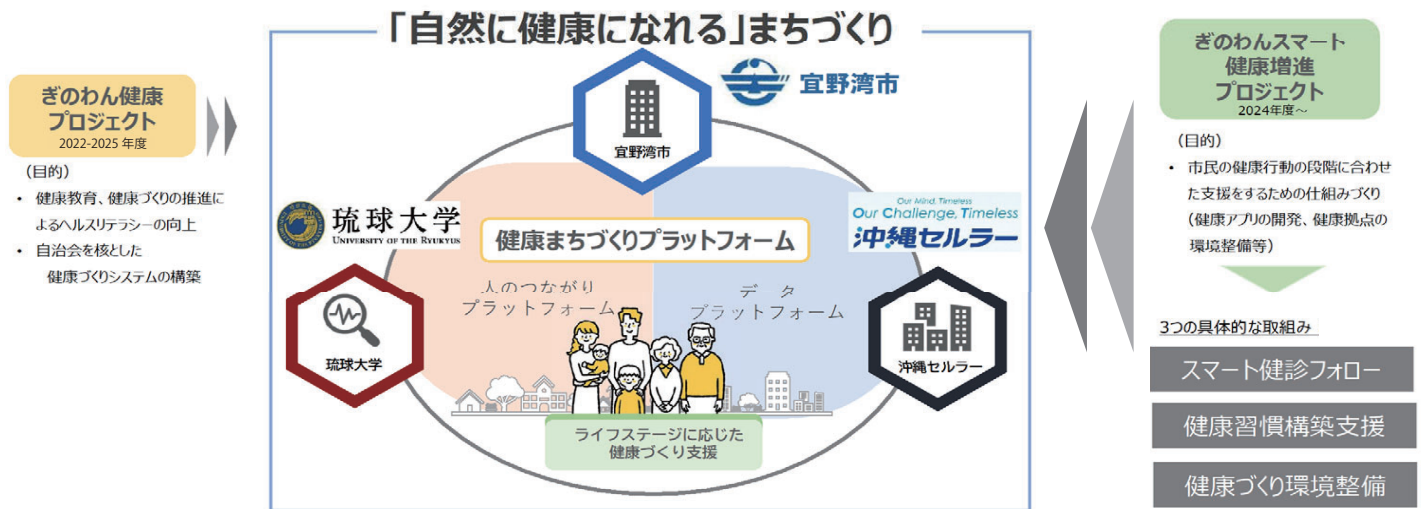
ぎのわん健康プロジェクト
2022-2025 年度

（目的）
• 健康教育、健康づくりの推進によるヘルスリテラシーの向上
• 自治会を核とした健康づくりシステムの構築

「自然に健康になれる」まちづくり

宜野湾市

宜野湾市

琉球大学
UNIVERSITY OF THE RYUKYUS

Our Mind, Timeless
Our Challenge, Timeless
沖縄セルラー

健康まちづくりプラットフォーム

人のつながり
プラットフォーム

データ
プラットフォーム

琉球大学

沖縄セルラー

ライフステージに応じた
健康づくり支援

ぎのわんスマート
健康増進
プロジェクト
2024年度〜

（目的）
• 市民の健康行動の段階に合わせた支援をするための仕組みづくり（健康アプリの開発、健康拠点の環境整備等）

3つの具体的な取組み

スマート健診フォロー

健康習慣構築支援

健康づくり環境整備